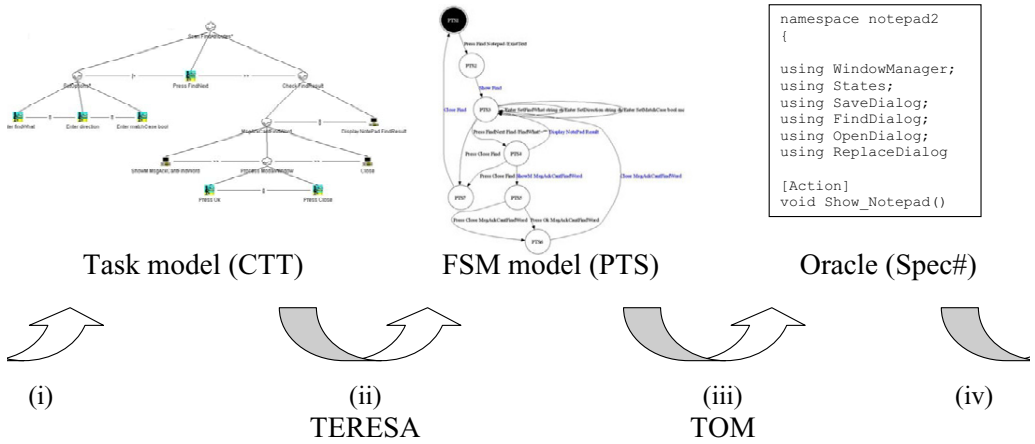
Start FindWindow*

SetSearch

Press FindNext

Check FindResult

Enter FindWhat

Enter direction

Enter matchCase bool

Display NotePad FindResult

MsgAskCaseMsgWnd

Close

Press OK

Press Close

PTS0

PTS1

PTS2

PTS3

PTS4

PTS5

PTS6

Press Find Notepad::FindNext

Show Find

Close Find

Enter SetFindWhat string

Enter SetDirection string

Enter SetMatchCase bool

Press FindNext Find FindNext

Display NotePad Result

Press Close Find

Press Close Find

Show Msg MsgAskCantFindWord

Close MsgAskCantFindWord

Press Close MsgAskCantFindWord

Press Ok MsgAskCantFindWord

namespace notepad2
{

using WindowManager;
using States;
using SaveDialog;
using FindDialog;
using OpenDialog;
using ReplaceDialog

[Action]
void Show_Notepad()

Task model (CTT)

FSM model (PTS)

Oracle (Spec#)

(i)

(ii)
TERESA

(iii)
TOM

(iv)